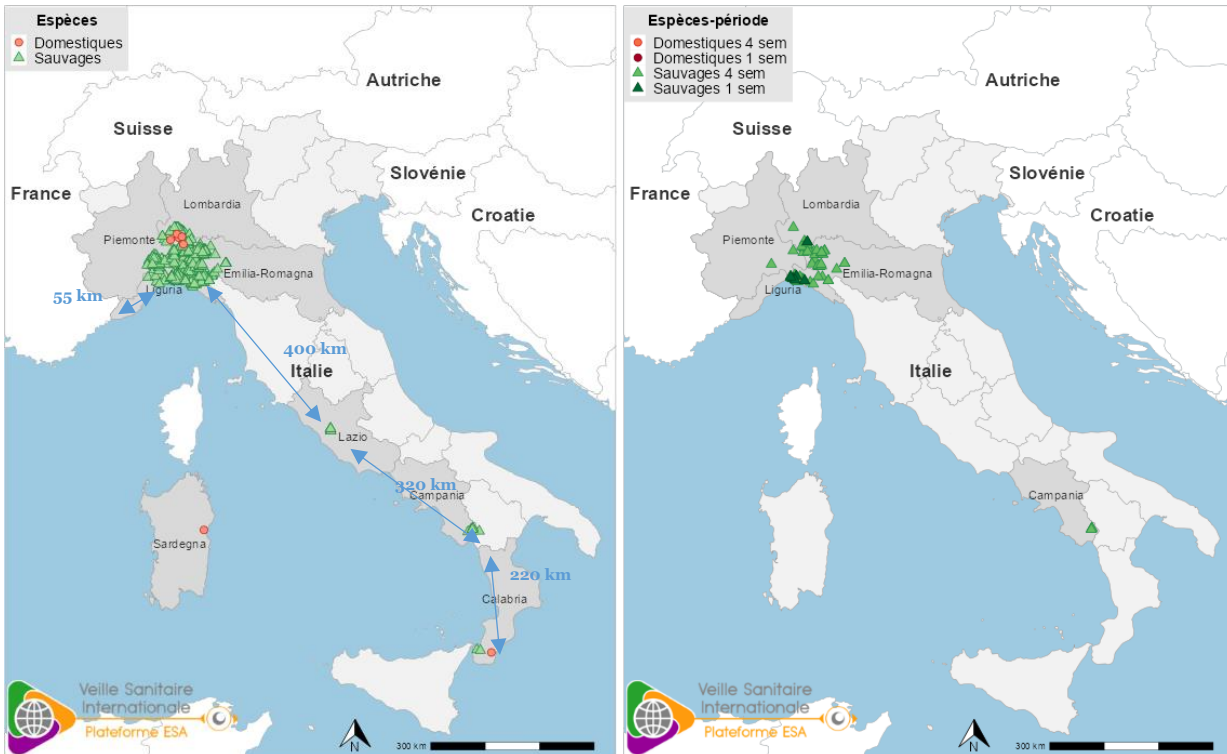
Espèces
Domestiques
Sauvages

Autriche
Suisse
Slovénie
France
Croatie
Lombardia
Piemonte
Emilia-Romagna
Liguria
55 km
400 km
Italie
Lazio
320 km
Campania
Sardegna
220 km
Calabria

Veille Sanitaire Internationale
Plateforme ESA
N
300 km

Espèces-période
Domestiques 4 sem
Domestiques 1 sem
Sauvages 4 sem
Sauvages 1 sem

Autriche
Suisse
Slovénie
France
Croatie
Lombardia
Piemonte
Emilia-Romagna
Liguria
Italie
Campania

Veille Sanitaire Internationale
Plateforme ESA
N
300 km